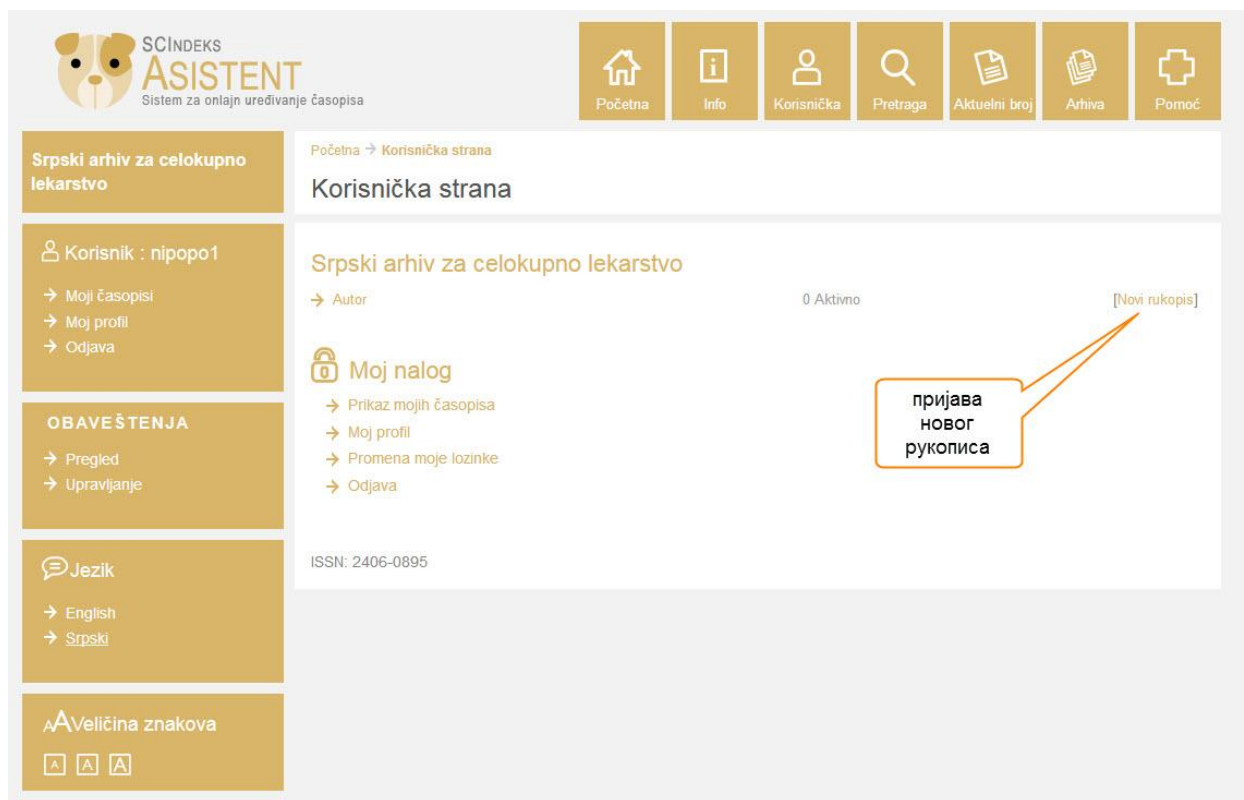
SCINDEKS
ASISTENT
Sistem za onlajn uređivanje časopisa

Početna Info Korisnička Pretraga Aktuelni broj Arhiva Pomoć

Srpski arhiv za celokupno lekarstvo

Korisnik : nipopo1
→ Moji časopisi
→ Moj profil
→ Odjava

OBAVEŠTENJA
→ Pregled
→ Upravljanje

Jezik
→ English
→ Srpski

Veličina znakova
A A A

Početna → Korisnička strana

Korisnička strana

Srpski arhiv za celokupno lekarstvo
→ Autor 0 Aktivno [Novi rukopis]

пријава новог рукописа

Moj nalog
→ Prikaz mojih časopisa
→ Moj profil
→ Promena moje lozinke
→ Odjava

ISSN: 2406-0895